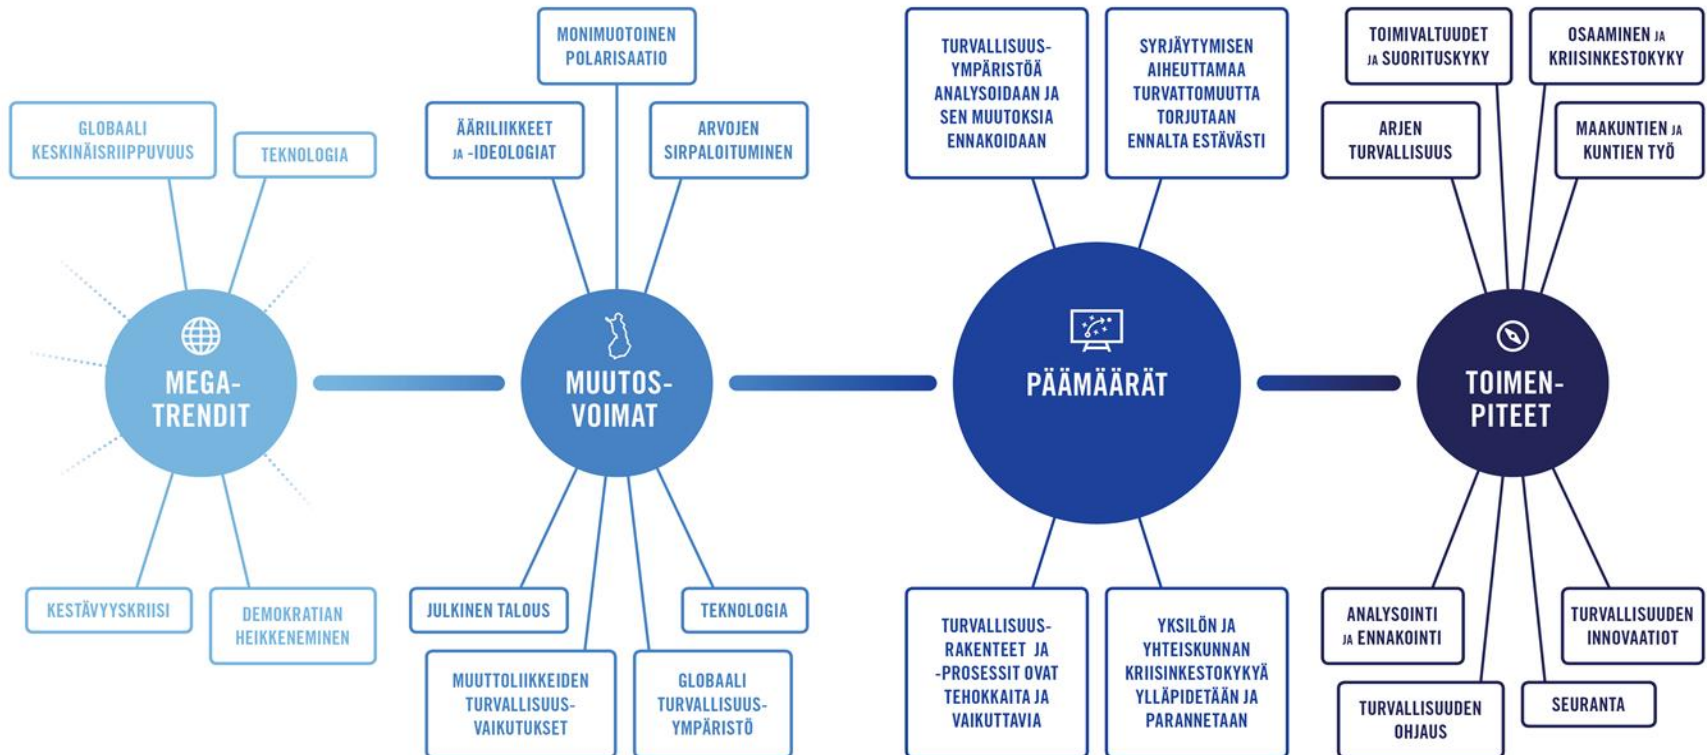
GLOBAALI KESKINÄISRIIPPUVUUS

TEKNOLOGIA

MEGA-TRENDIT

KESTÄVYYSKRIISI

DEMOKRATIAN HEIKKENEMINEN

MONIMUOTOINEN POLARISAATIO

ÄÄRILIIKKEET JA -IDEOLOGIAT

ARVOJEN SIRPALOITUMINEN

MUUTOS-VOIMAT

JULKINEN TALOUS

TEKNOLOGIA

MUUTTOLIIKKEIDEN TURVALLISUUS-VAIKUTUKSET

GLOBAALI TURVALLISUUS-YMPÄRISTÖ

TURVALLISUUS-YMPÄRISTÖÄ ANALYSOIDAAN JA SEN MUUTOKSIA ENNAKOIDAAN

SYRJÄYTYMISEN AIHEUTTAMAA TURVATTOMUUTTA TORJUTAAN ENNALTA ESTÄVÄSTI

PÄÄMÄÄRÄT

TURVALLISUUS-RAKENTEET JA -PROSESSIT OVAT TEHOKKAITA JA VAIKUTTAVIA

YKSILÖN JA YHTEISKUNNAN KRIISINKESTOKYKYÄ YLLÄPIDETÄÄN JA PARANNETAAN

TOIMIVALTUUDET JA SUORITUSKYKY

OSAAMINEN JA KRIISINKESTOKYKY

ARJEN TURVALLISUUS

MAAKUNTIEN JA KUNTIEN TYÖ

TOIMEN-PITEET

ANALYSOINTI JA ENNAKOINTI

TURVALLISUUDEN INNOVAATIOT

TURVALLISUUDEN OHJAUS

SEURANTA